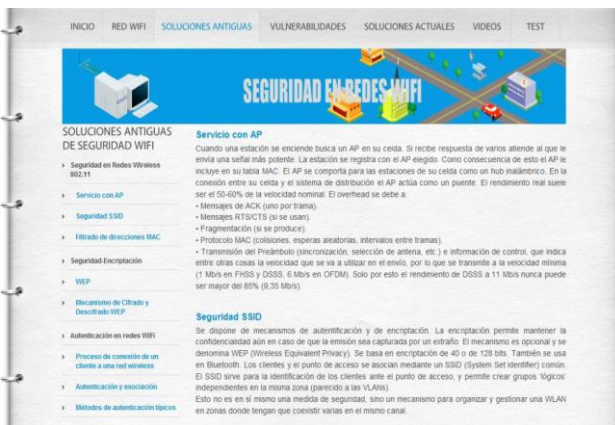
INICIO RED WIFI SOLUCIONES ANTIGUAS VULNERABILIDADES SOLUCIONES ACTUALES VIDEOS TEST

SEGURIDAD EN REDES WIFI

SOLUCIONES ANTIGUAS DE SEGURIDAD WIFI

Seguridad en Redes Wireless 802.11

Servicio con AP

Seguridad SSID

Filtrado de direcciones MAC

Seguridad-Encriptación

WEP

Mecanismo de Cifrado y Descifrado WEP

Autenticación en redes WiFi

Proceso de conexión de un cliente a una red wireless

Autenticación y asociación

Métodos de autenticación típicos

Servicio con AP

Cuando una estación se enciende busca un AP en su celda. Si recibe respuesta de varios atiende al que le envía una señal más potente. La estación se registra con el AP elegido. Como consecuencia de esto el AP le incluye en su tabla MAC. El AP se comporta para las estaciones de su celda como un hub inalámbrico. En la conexión entre su celda y el sistema de distribución el AP actúa como un puente. El rendimiento real suele ser el 50-60% de la velocidad nominal. El overhead se debe a:
• Mensajes de ACK (uno por trama).
• Mensajes RTS/CTS (si se usan).
• Fragmentación (si se produce).
• Protocolo MAC (colisiones, esperas aleatorias, intervalos entre tramas).
• Transmisión del Preámbulo (sincronización, selección de antena, etc.) e información de control, que indica entre otras cosas la velocidad que se va a utilizar en el envío, por lo que se transmite a la velocidad mínima (1 Mb/s en FHSS y DSSS, 6 Mb/s en OFDM). Solo por esto el rendimiento de DSSS a 11 Mb/s nunca puede ser mayor del 85% (9,35 Mb/s).

Seguridad SSID

Se dispone de mecanismos de autentificación y de encriptación. La encriptación permite mantener la confidencialidad aún en caso de que la emisión sea capturada por un extraño. El mecanismo es opcional y se denomina WEP (Wireless Equivalent Privacy). Se basa en encriptación de 40 o de 128 bits. También se usa en Bluetooth. Los clientes y el punto de acceso se asocian mediante un SSID (System Set Identifier) común. El SSID sirve para la identificación de los clientes ante el punto de acceso, y permite crear grupos 'lógicos' independientes en la misma zona (parecido a las VLANs).
Esto no es en sí mismo una medida de seguridad, sino un mecanismo para organizar y gestionar una WLAN en zonas donde tengan que coexistir varias en el mismo canal.